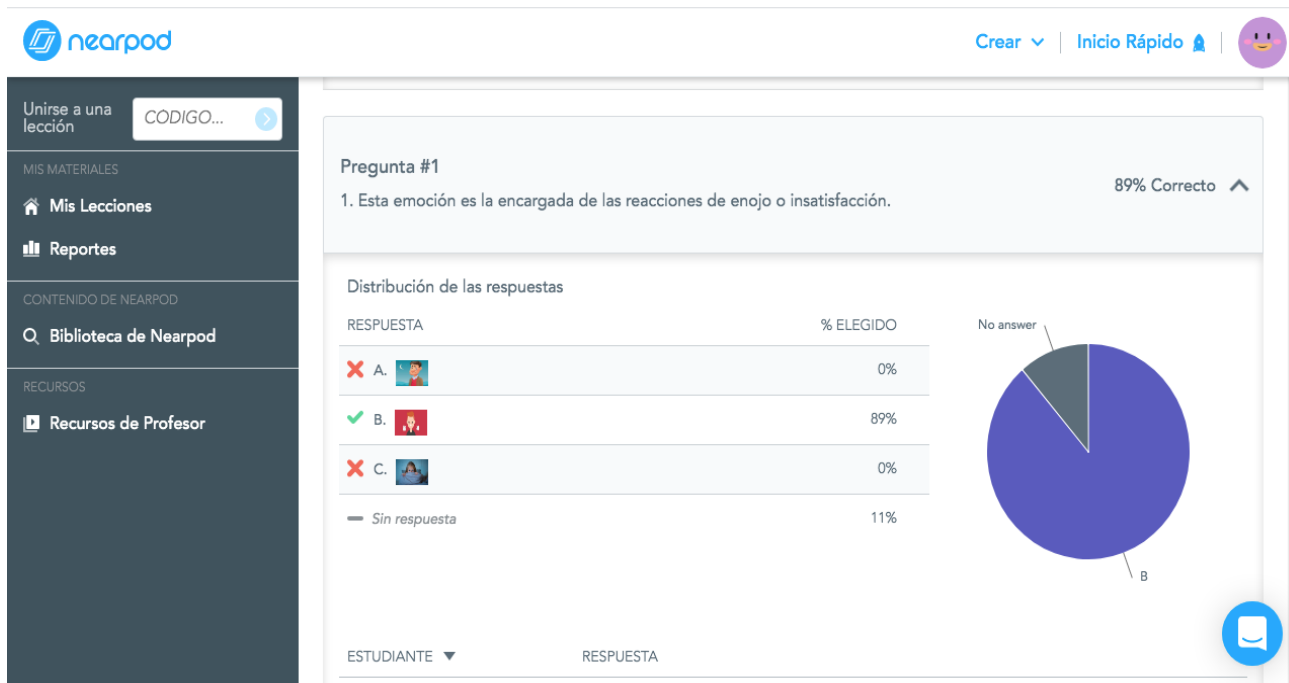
nearpod

Crear | Inicio Rápido

Unirse a una lección
CODIGO...

MIS MATERIALES
Mis Lecciones
Reportes

CONTENIDO DE NEARPOD
Biblioteca de Nearpod

RECURSOS
Recursos de Profesor

Pregunta #1
1. Esta emoción es la encargada de las reacciones de enojo o insatisfacción.

89% Correcto

Distribución de las respuestas

| RESPUESTA | % ELEGIDO |
|---|---|
| A. | 0% |
| B. | 89% |
| C. | 0% |
| Sin respuesta | 11% |

No answer
B

ESTUDIANTE
RESPUESTA